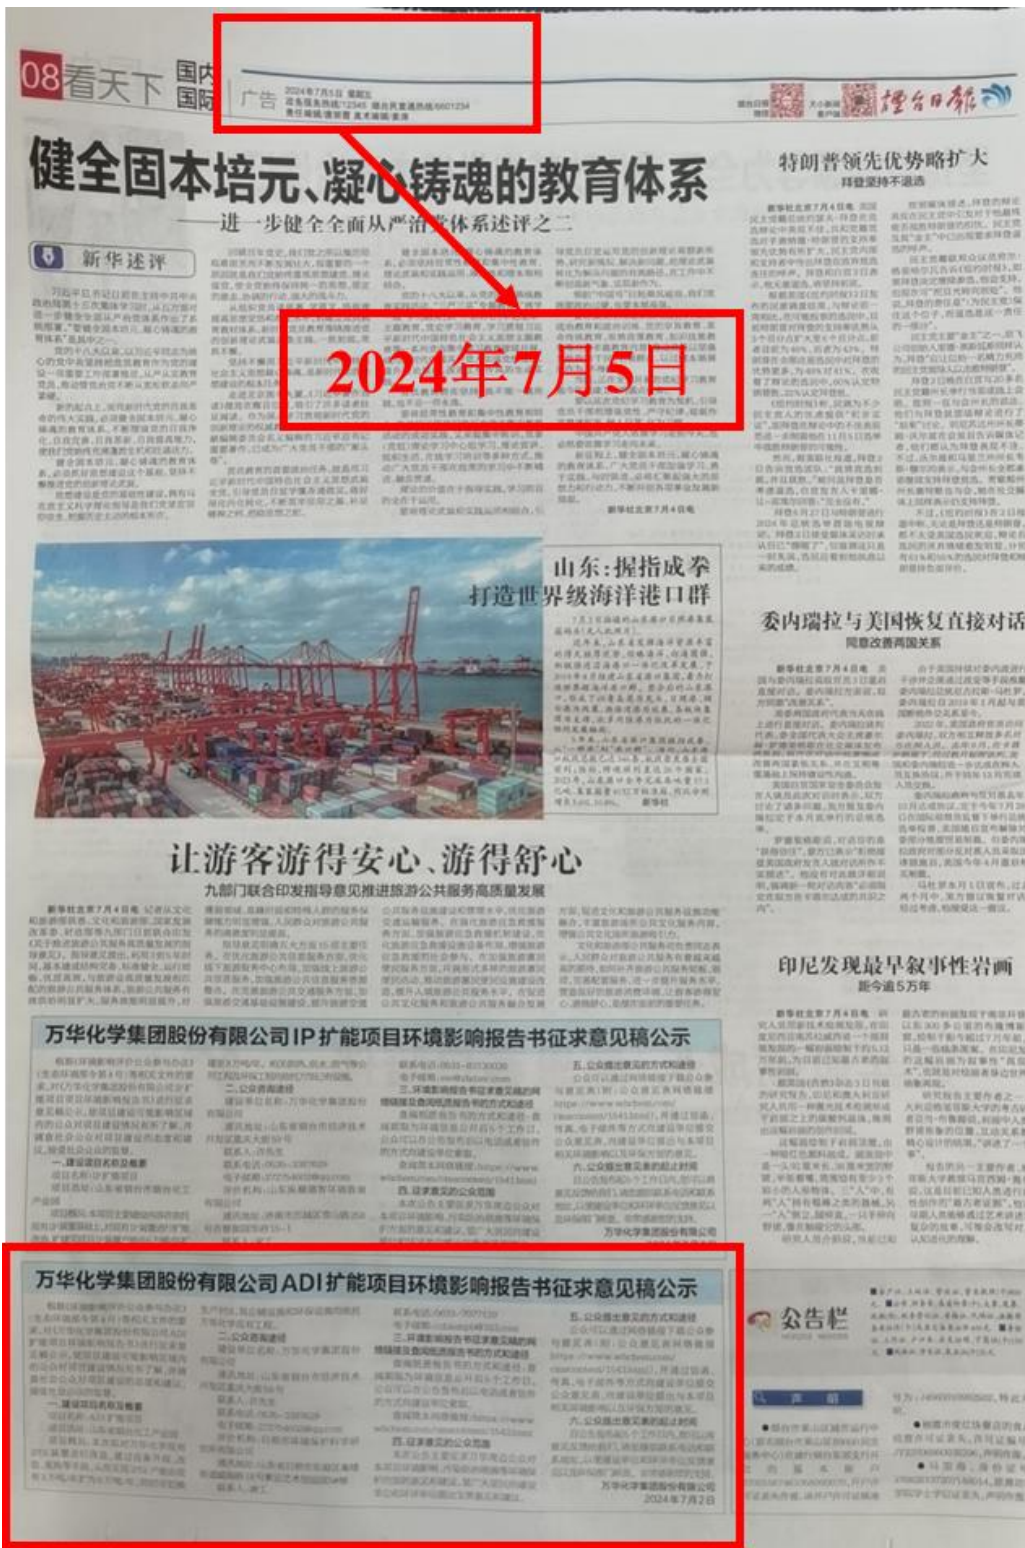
08 看天下 国内 国际 广告

2024年7月5日 星期五

烟台日报

健全固本培元、凝心铸魂的教育体系

——进一步健全全面从严治党体系述评之二

新华述评

2024年7月5日

特朗普领先优势略扩大

拜登坚持不退选

山东：握指成拳 打造世界级海洋港口群

委内瑞拉与美国恢复直接对话

同意改善两国关系

让游客游得安心、游得舒心

九部门联合印发指导意见推进旅游公共服务高质量发展

印尼发现最早叙事性岩画

距今逾5万年

万华化学集团股份有限公司IP扩能项目环境影响报告书征求意见稿公示

万华化学集团股份有限公司ADI扩能项目环境影响报告书征求意见稿公示

公告栏

声明

万华化学集团股份有限公司
2024年7月2日

新华社